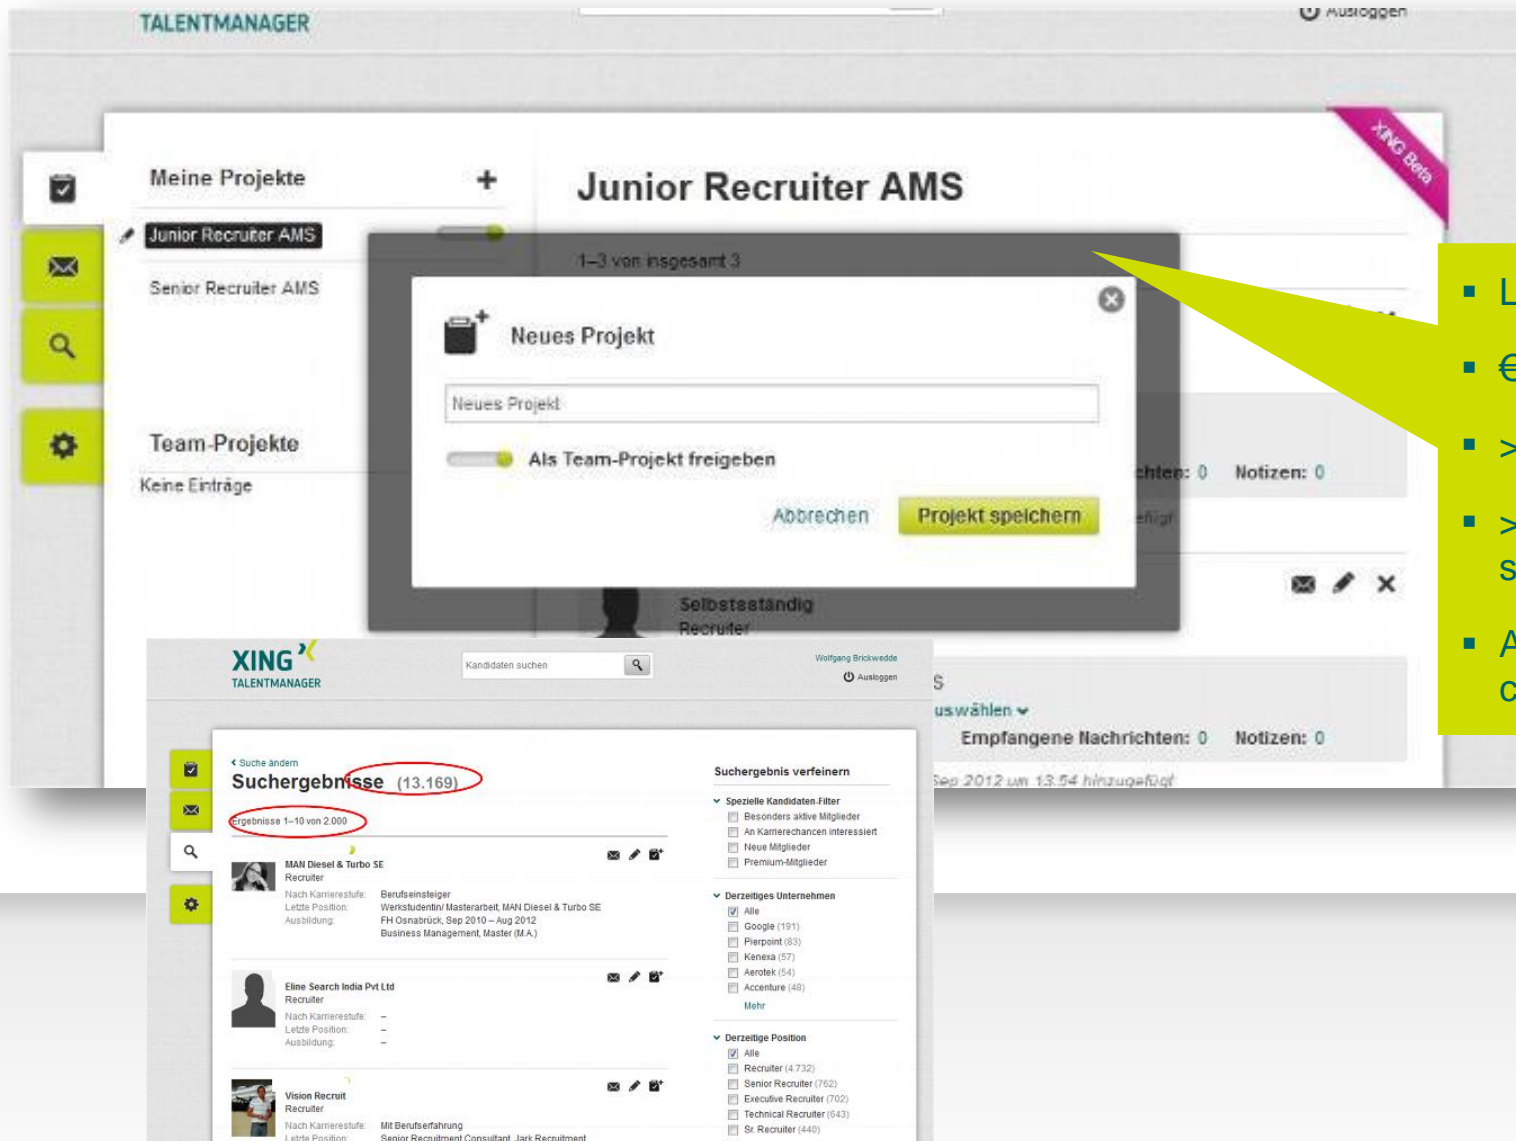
TALENTMANAGER

Ausloggen

XING Beta

Meine Projekte +

Junior Recruiter AMS

Senior Recruiter AMS

Team-Projekte

Keine Einträge

Junior Recruiter AMS

1–3 von insgesamt 3

Neues Projekt

Neues Projekt

Als Team-Projekt freigeben

Abbrechen Projekt speichern

chten: 0 Notizen: 0

efügt

Selbstständig
Recruiter

s

uswählen

Empfangene Nachrichten: 0 Notizen: 0

Sep 2012 um 13:54 hinzugefügt

L

€

>

>
s

A
c

XING
TALENTMANAGER

Kandidaten suchen

Wolfgang Brickwedde
Ausloggen

‹ Suche ändern
Suchergebnisse (13.169)

Ergebnisse 1–10 von 2.000

MAN Diesel & Turbo SE
Recruiter
Nach Karrierestufe: Berufseinsteiger
Letzte Position: Werkstudentin/ Masterarbeit, MAN Diesel & Turbo SE
Ausbildung: FH Osnabrück, Sep 2010 – Aug 2012
Business Management, Master (M.A.)

Eline Search India Pvt Ltd
Recruiter
Nach Karrierestufe: –
Letzte Position: –
Ausbildung: –

Vision Recruit
Recruiter
Nach Karrierestufe: Mit Berufserfahrung
Letzte Position: Senior Recruitment Consultant, Jark Recruitment

Suchergebnis verfeinern

Spezielle Kandidaten-Filter
Besonders aktive Mitglieder
An Karrierechancen interessiert
Neue Mitglieder
Premium-Mitglieder

Derzeitiges Unternehmen
Alle
Google (191)
Pierpoint (83)
Kenexa (57)
Aerotek (54)
Accenture (48)
Mehr

Derzeitige Position
Alle
Recruiter (4.732)
Senior Recruiter (762)
Executive Recruiter (702)
Technical Recruiter (643)
Sr. Recruiter (440)